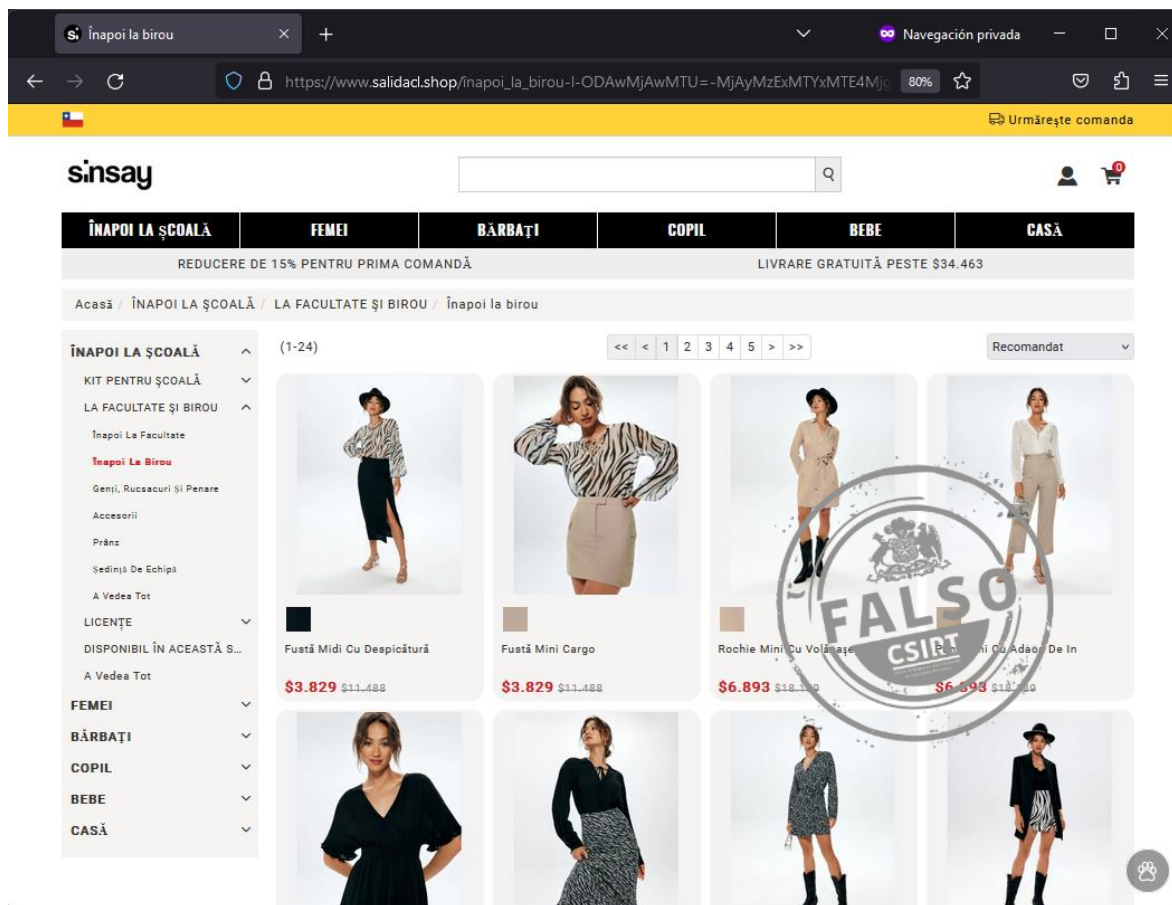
Înapoi la birou

Navegación privada

https://www.salidacl.shop/inapoi_la_birou-l-ODAwMjAwMTU=-MjAyMzExMTYxMTE4Mjg

80%

Urmărește comanda

sinsay

0

ÎNAPOI LA ȘCOALĂ | FEMEI | BĂRBAȚI | COPIL | BEBE | CASĂ

REDUCERE DE 15% PENTRU PRIMA COMANDĂ

LIVRARE GRATUITĂ PESTE $34.463

Acasă / ÎNAPOI LA ȘCOALĂ / LA FACULTATE ȘI BIROU / Înapoi la birou

ÎNAPOI LA ȘCOALĂ
KIT PENTRU ȘCOALĂ
LA FACULTATE ȘI BIROU
Înapoi La Facultate
Înapoi La Birou
Genți, Rucsacuri Și Penare
Accesorii
Prânz
Ședință De Echipă
A Vedea Tot
LICENȚE
DISPONIBIL ÎN ACEASTĂ S...
A Vedea Tot
FEMEI
BĂRBAȚI
COPIL
BEBE
CASĂ

(1-24)

<< < 1 2 3 4 5 > >>

Recomandat

Fustă Midi Cu Despicătură
$3.829 $11.488

Fustă Mini Cargo
$3.829 $11.488

Rochie Mini Cu Volănașe
$6.893 $18.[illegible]

P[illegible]ni Cu Adaos De In
$6.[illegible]93 $18.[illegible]89

FALSO
CSIRT